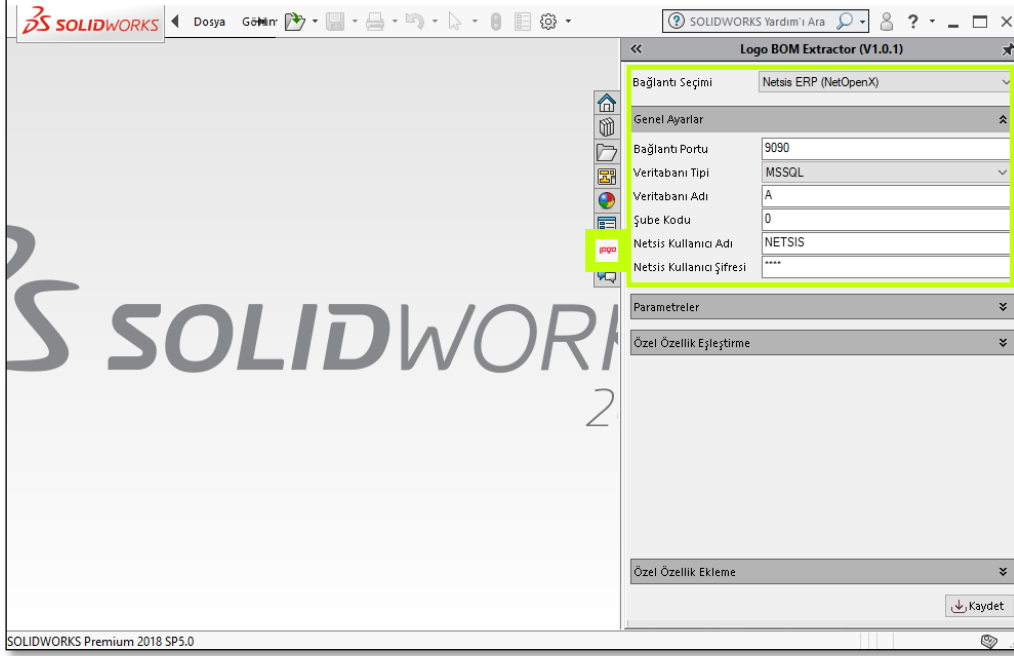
SOLIDWORKS Dosya Görün

SOLIDWORKS Yardım'ı Ara

Logo BOM Extractor (V1.0.1)

Bağlantı Seçimi Netsis ERP (NetOpenX)

Genel Ayarlar

Bağlantı Portu 9090
Veritabanı Tipi MSSQL
Veritabanı Adı A
Şube Kodu 0
Netsis Kullanıcı Adı NETSIS
Netsis Kullanıcı Şifresi ****

Parametreler

Özel Özellik Eşleştirme

Özel Özellik Ekleme

Kaydet

logo

SOLIDWORKS

2

SOLIDWORKS Premium 2018 SP5.0